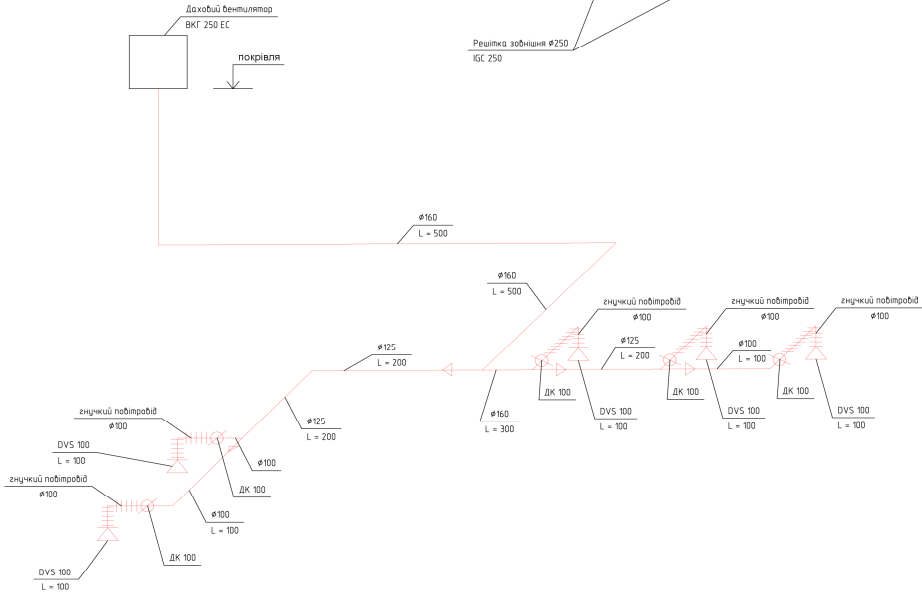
Даховий вентилятор
ВКГ 250 ЕС

покрівля

Решітка зовнішня ⌀250
IGC 250

⌀160
L = 500

⌀160
L = 500

гнучкий повітровід
⌀100

гнучкий повітровід
⌀100

гнучкий повітровід
⌀100

⌀125
L = 200

⌀100
L = 100

⌀125
L = 200

ДК 100

ДК 100

ДК 100

DVS 100
L = 100

DVS 100
L = 100

DVS 100
L = 100

⌀160
L = 300

⌀125
L = 200

гнучкий повітровід
⌀100

DVS 100
L = 100

⌀100

ДК 100

гнучкий повітровід
⌀100

⌀100
L = 100

ДК 100

DVS 100
L = 100